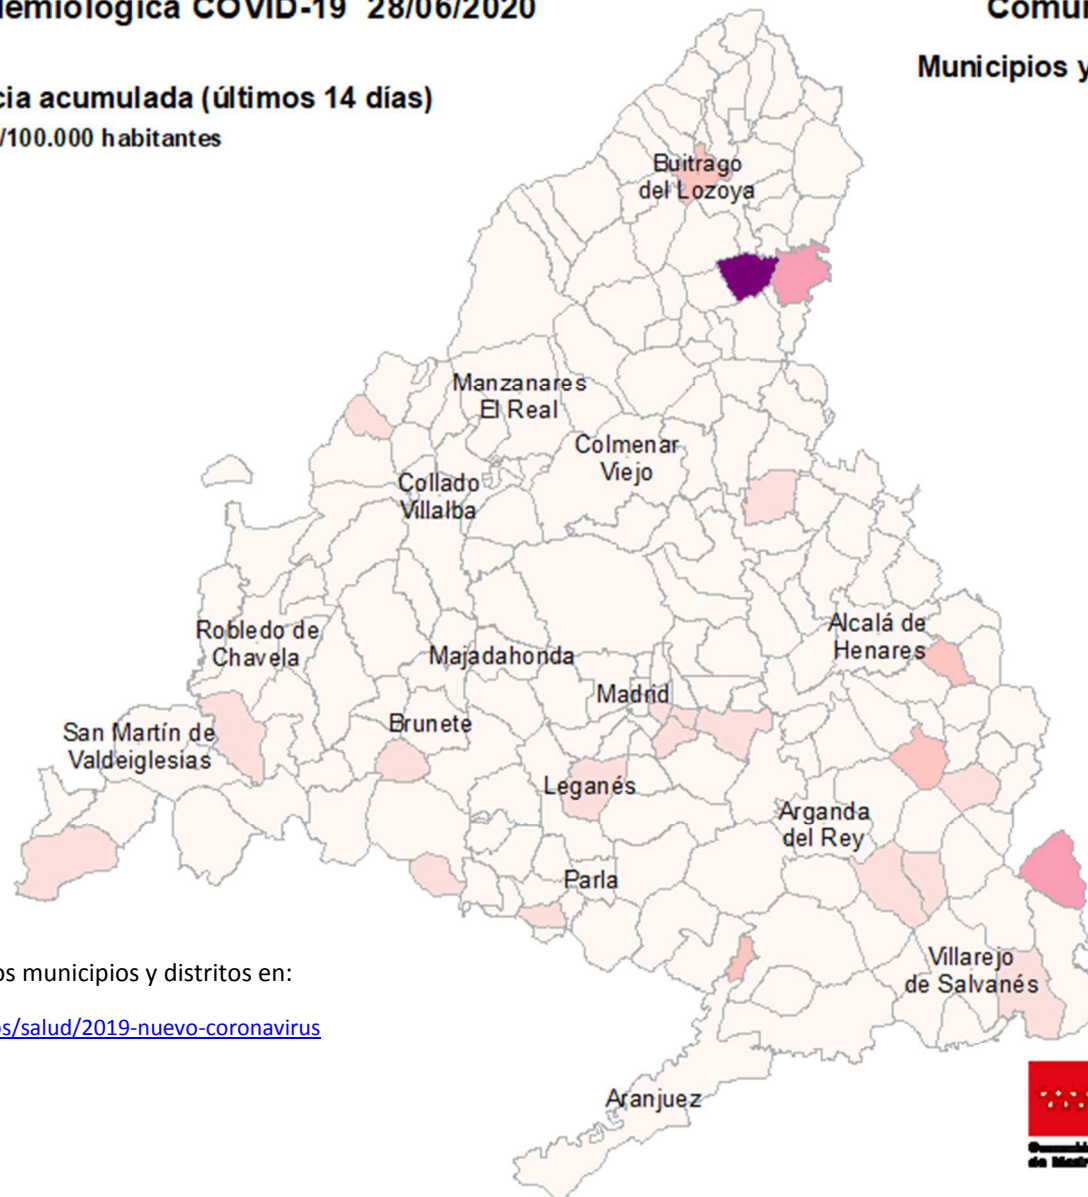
iemiológica COVID-19 28/06/2020

Comu

Municipios y

cia acumulada (últimos 14 días)

/100.000 habitantes

Buitrago del Lozoya

Manzanares El Real

Colmenar Viejo

Collado Villalba

Robledo de Chavela

Majadahonda

Alcalá de Henares

Madrid

San Martín de Valdeiglesias

Brunete

Leganés

Arganda del Rey

Parla

Villarejo de Salvanés

Aranjuez

os municipios y distritos en:

os/salud/2019-nuevo-coronavirus

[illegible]